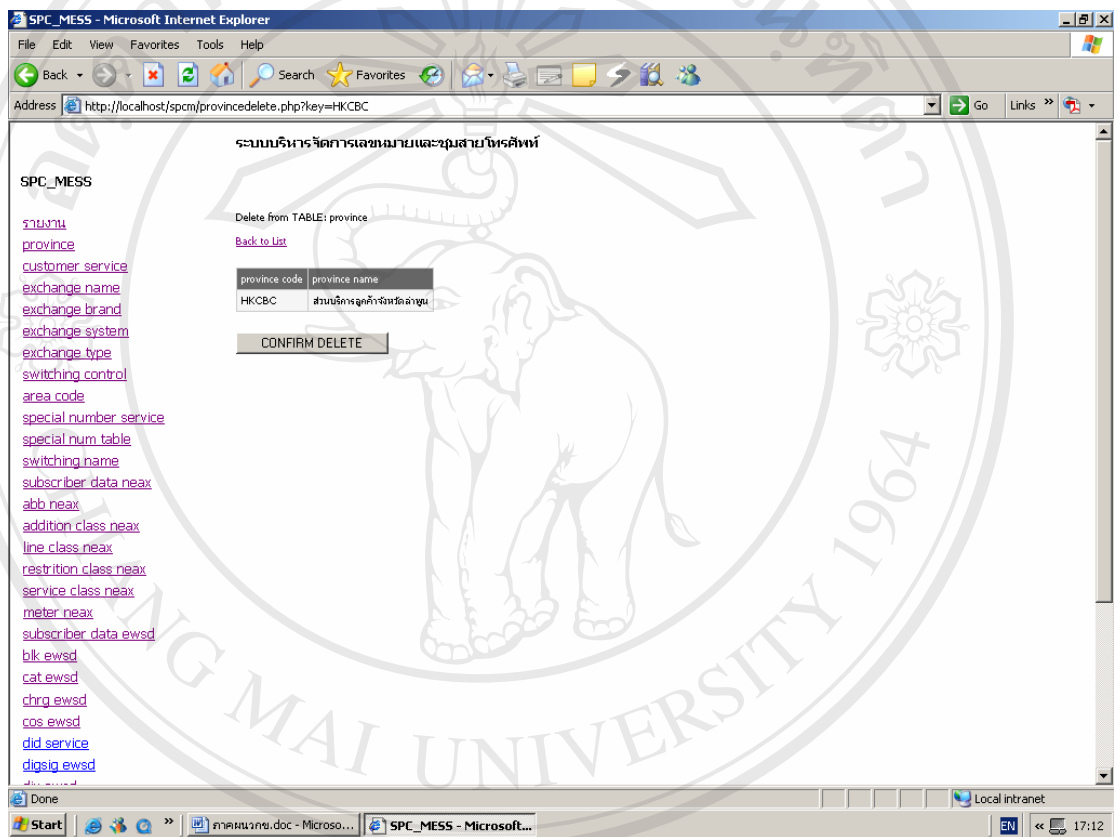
SPC_MESS - Microsoft Internet Explorer

File Edit View Favorites Tools Help

Back Search Favorites

Address http://localhost/spcm/provincedelete.php?key=HKCBC Go Links

ระบบบริหารจัดการเลขหมายและชุมสายโทรศัพท์

SPC_MESS

รายงาน
province
customer service
exchange name
exchange brand
exchange system
exchange type
switching control
area code
special number service
special num table
switching name
subscriber data neax
abb neax
addition class neax
line class neax
restrition class neax
service class neax
meter neax
subscriber data ewsd
blk ewsd
cat ewsd
chrg ewsd
cos ewsd
did service
digsig ewsd

Delete from TABLE: province

Back to List

| province code | province name |
|---|---|
| HKCBC | ส่วนบริการลูกค้าจังหวัดลำพูน |

CONFIRM DELETE

MAI UNIVERSITY 1964

Done Local intranet

Start ภาคผนวกข.doc - Microso... SPC_MESS - Microsoft... EN 17:12